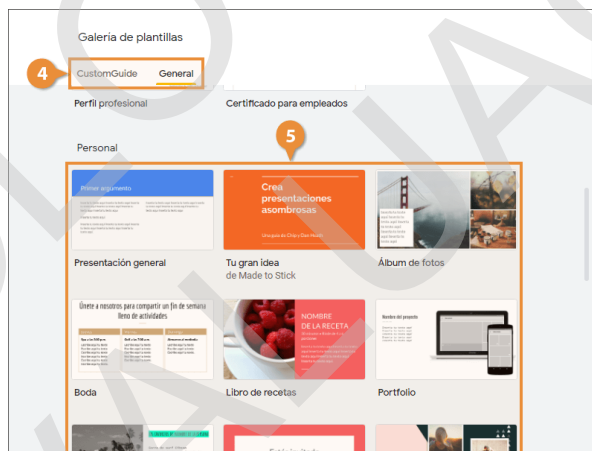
Galeria de plantillas

4

CustomGuide General

Perfil profesional

Certificado para empleados

Personal

5

Primer argumento

Crea presentaciones asombrosas

Presentación general

Tu gran idea
de Made to Stick

Álbum de fotos

Únete a nosotros para compartir un fin de semana lleno de actividades

NOMBRE DE LA RECETA

Boda

Libro de recetas

Portfolio